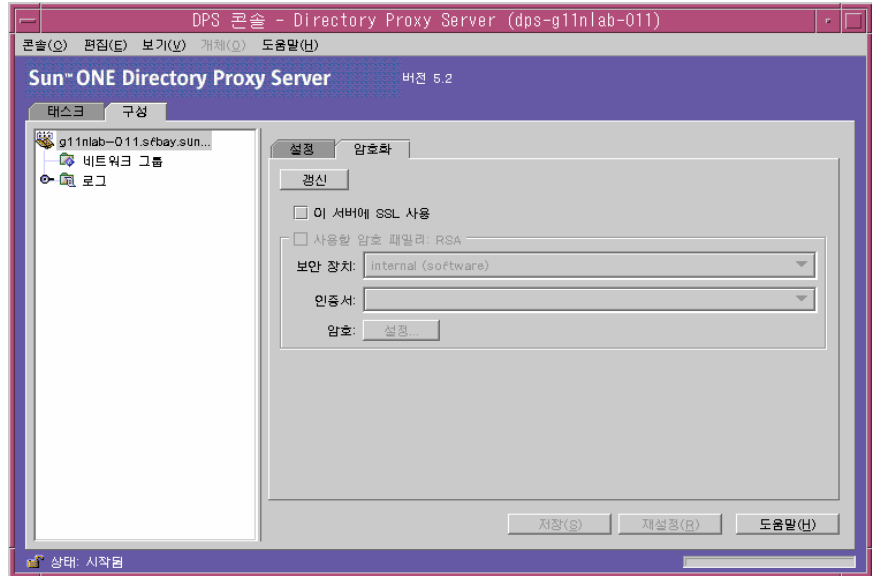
DPS 콘솔 - Directory Proxy Server (dps-g11nlab-011)

콘솔(O) 편집(E) 보기(V) 개체(O) 도움말(H)

Sun™ ONE Directory Proxy Server 버전 5.2

태스크 구성

g11nlab-011.sfbay.sun...
네트워크 그룹
로그

설정 암호화

갱신

이 서버에 SSL 사용

사용할 암호 패밀리: RSA

보안 장치: internal (software)

인증서:

암호: 설정...

저장(S) 재설정(R) 도움말(H)

상태: 시작됨